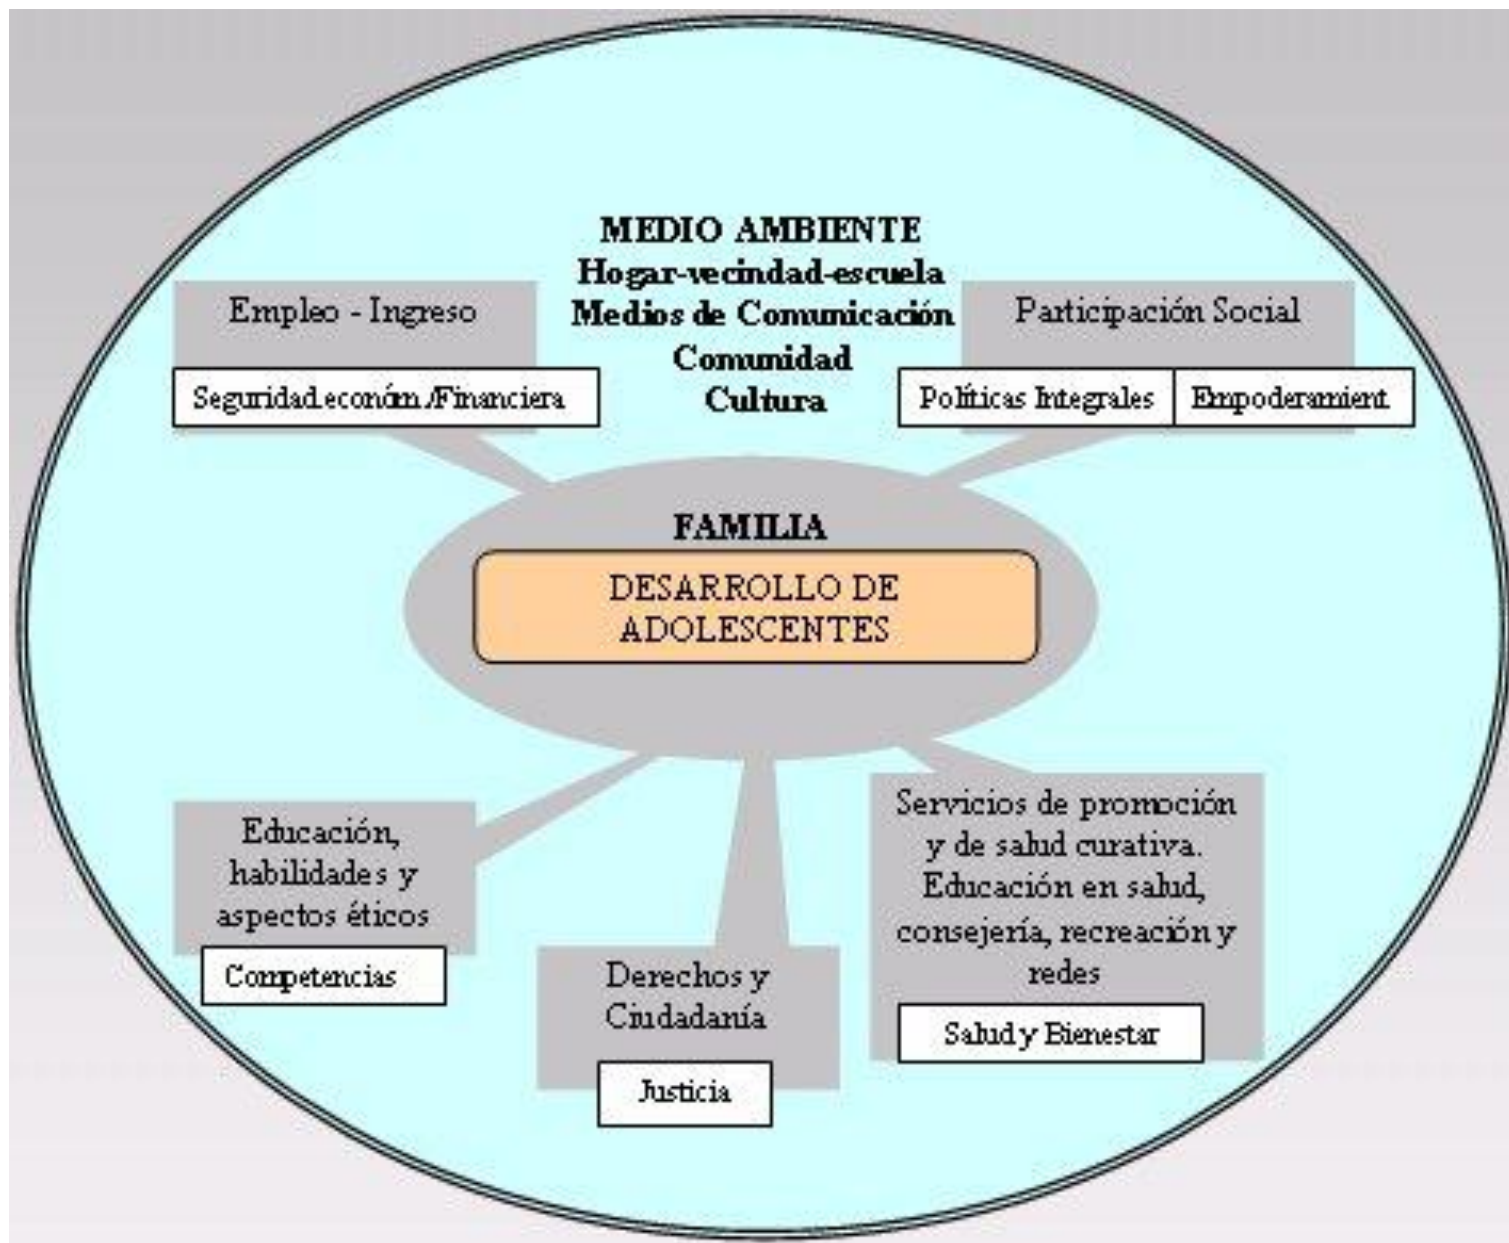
MEDIO AMBIENTE
Hogar-vecindad-escuela
Medios de Comunicación
Comunidad
Cultura

Empleo - Ingreso

Seguridad económ./Financiera

Participación Social

Políticas Integrales

Empoderamient

FAMILIA

DESARROLLO DE ADOLESCENTES

Educación, habilidades y aspectos éticos

Competencias

Derechos y Ciudadanía

Justicia

Servicios de promoción y de salud curativa. Educación en salud, consejería, recreación y redes

Salud y Bienestar